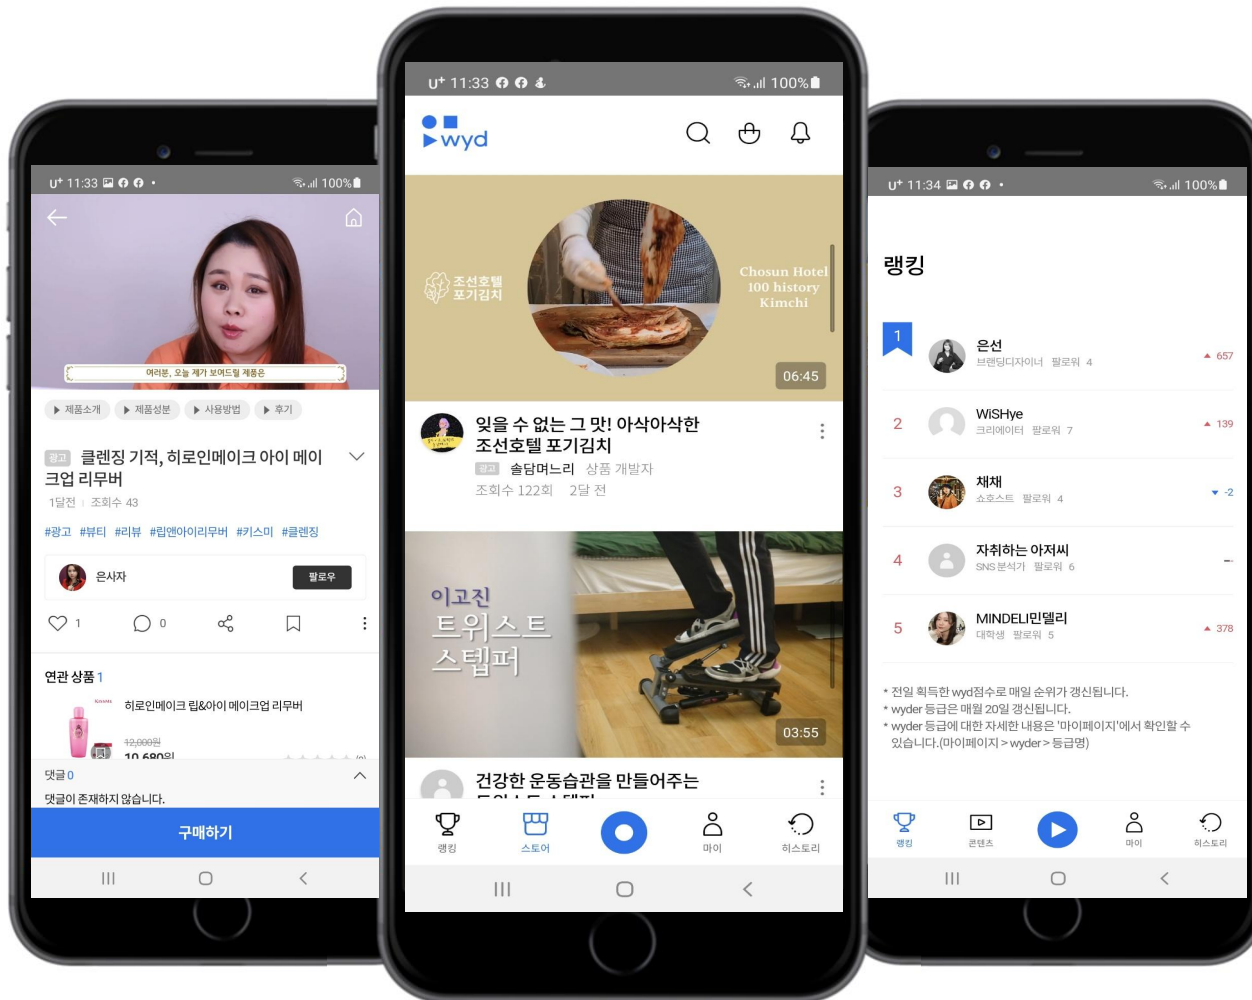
U⁺ 11:33 100%

여러분, 오늘 제가 보여드릴 제품은

▶ 제품소개 ▶ 제품성분 ▶ 사용방법 ▶ 후기

광고 클렌징 기적, 히로인메이크 아이 메이크업 리무버

1달전 | 조회수 43

#광고 #뷰티 #리뷰 #립앤아이리무버 #키스미 #클렌징

은사자 팔로우

1 0

연관 상품 1

히로인메이크 립&아이 메이크업 리무버

12,000원

10,680원

댓글 0

댓글이 존재하지 않습니다.

구매하기

U⁺ 11:33 100%

wyd

조선호텔 포기김치

Chosun Hotel 100 history Kimchi

06:45

잊을 수 없는 그 맛! 아삭아삭한 조선호텔 포기김치

광고 솔담머느리 상품 개발자

조회수 122회 2달 전

이고진 트위스트 스텝퍼

03:55

건강한 운동습관을 만들어주는

랭킹 스토어 마이 히스토리

U⁺ 11:34 100%

랭킹

1 은선 브랜딩디자이너 팔로워 4 ▲ 657

2 WiSHye 크리에이터 팔로워 7 ▲ 139

3 채채 쇼호스트 팔로워 4 ▼ -2

4 자취하는 아저씨 SNS분석가 팔로워 6 -

5 MINDELI민델리 대학생 팔로워 5 ▲ 378

* 전일 획득한 wyd점수로 매일 순위가 갱신됩니다.
* wyder 등급은 매월 20일 갱신됩니다.
* wyder 등급에 대한 자세한 내용은 '마이페이지'에서 확인할 수 있습니다.(마이페이지 > wyder > 등급명)

랭킹 콘텐츠 마이 히스토리